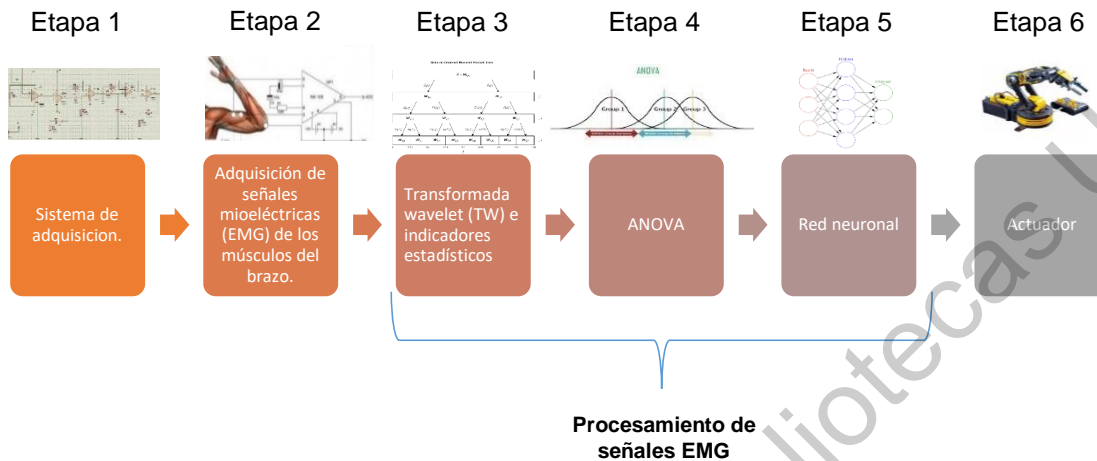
Etapa 1

Sistema de adquisicion.

Etapa 2

Adquisición de señales mioeléctricas (EMG) de los músculos del brazo.

Etapa 3

Transformada wavelet (TW) e indicadores estadísticos

Etapa 4

ANOVA

Group 1 Group 2 Group 3

ANOVA

Etapa 5

Red neuronal

Etapa 6

Actuador

Procesamiento de señales EMG

bibliotecas U